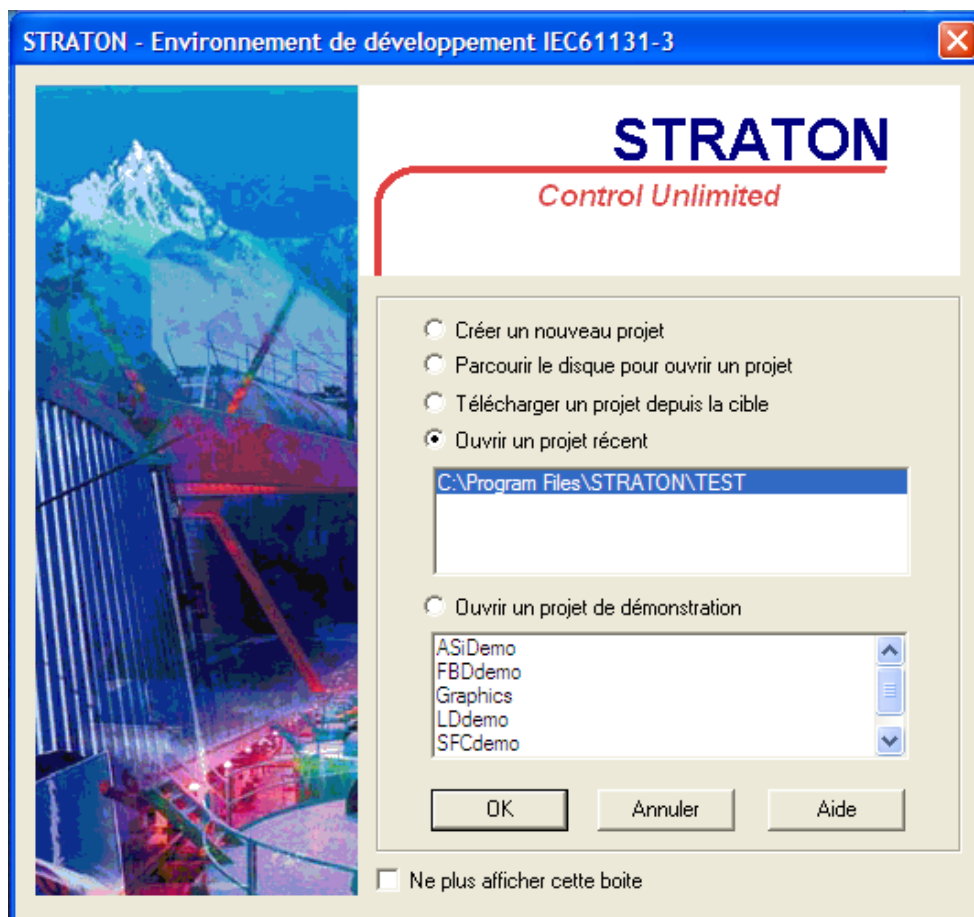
STRATON - Environnement de développement IEC61131-3

STRATON
Control Unlimited

Créer un nouveau projet
Parcourir le disque pour ouvrir un projet
Télécharger un projet depuis la cible
Ouvrir un projet récent

C:\Program Files\STRATON\TEST

Ouvrir un projet de démonstration

ASiDemo
FBDdemo
Graphics
LDdemo
SFCdemo

OK
Annuler
Aide

Ne plus afficher cette boite